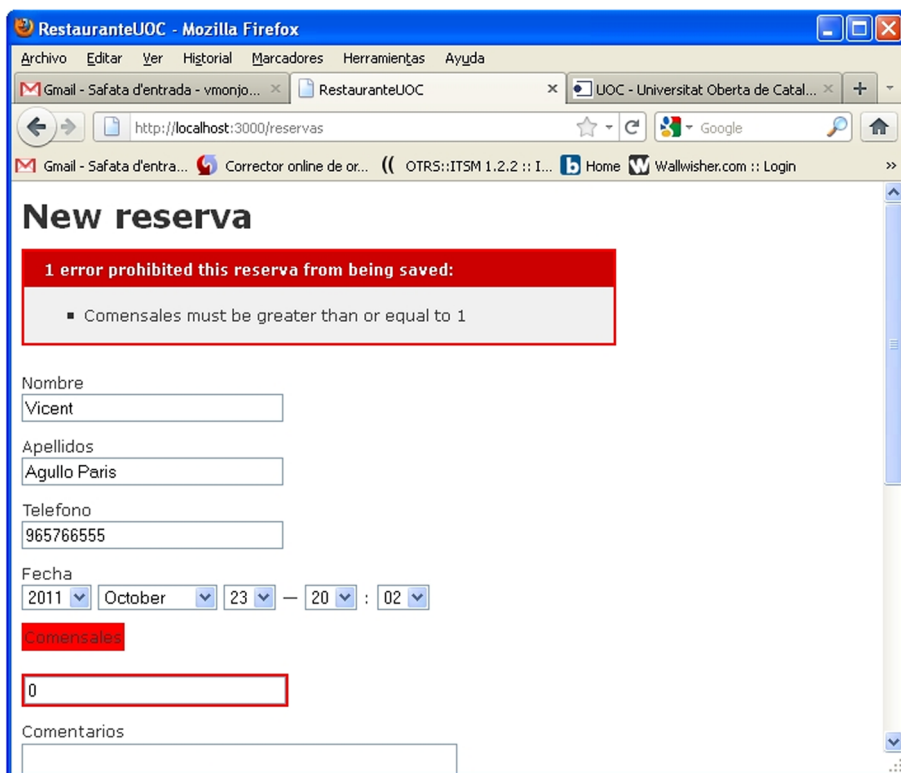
RestauranteUOC - Mozilla Firefox

Archivo Editar Ver Historial Marcadores Herramientas Ayuda

Gmail - Safata d'entrada - vmonjo... × RestauranteUOC × UOC - Universitat Oberta de Catal... × +

http://localhost:3000/reservas Google

Gmail - Safata d'entra... Corrector online de or... OTRS::ITSM 1.2.2 :: I... Home Wallwisher.com :: Login »

New reserva

1 error prohibited this reserva from being saved:

- Comensales must be greater than or equal to 1

Nombre
Vicent

Apellidos
Agullo Paris

Telefono
965766555

Fecha
2011 October 23 — 20 : 02

Comensales

0

Comentarios